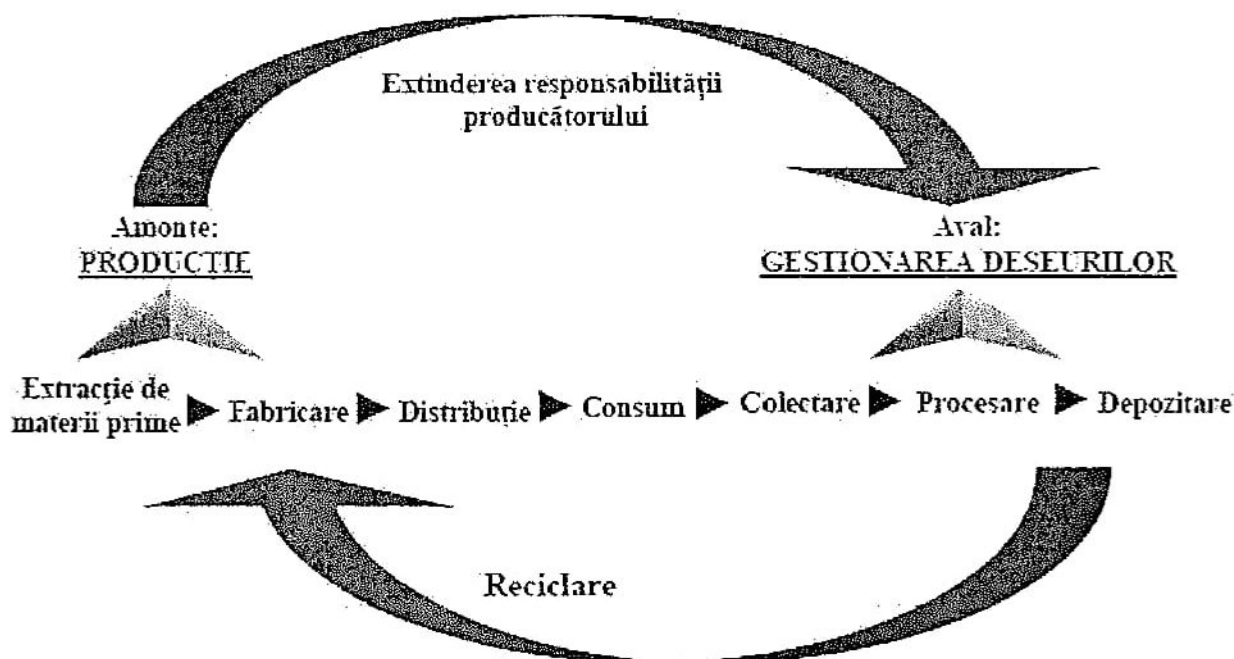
Extinderea responsabilității producătorului

Amonte:
PRODUCTIE

Aval:
GESTIONAREA DESEURILOR

Extracție de materii prime ▶ Fabricare ▶ Distribuție ▶ Consum ▶ Colectare ▶ Procesare ▶ Depozitare

Reciclare